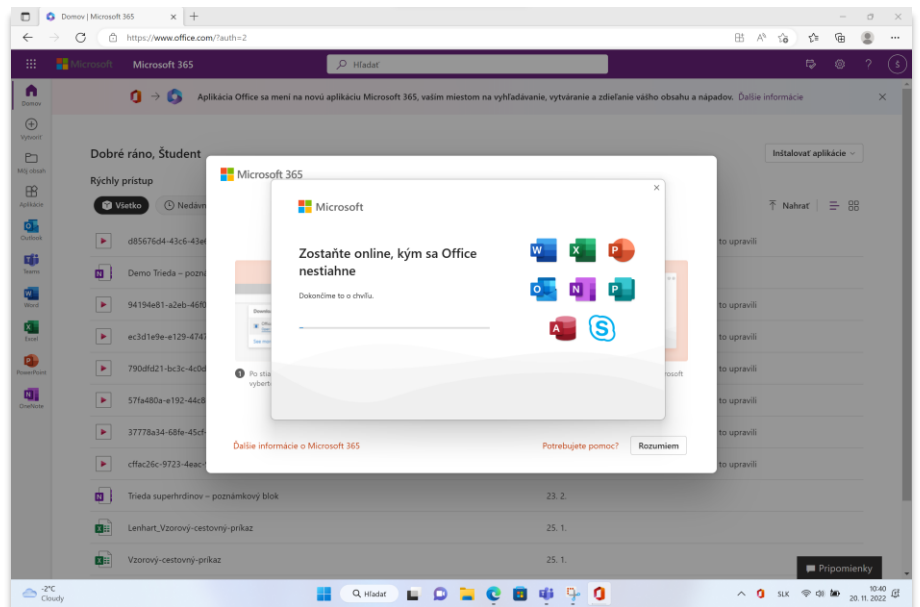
Domov | Microsoft 365

https://www.office.com/?auth=2

Microsoft 365

Hľadať

Aplikácia Office sa mení na novú aplikáciu Microsoft 365, vašim miestom na vyhľadávanie, vytváranie a zdieľanie vášho obsahu a nápadov. Ďalšie informácie

Domov
Vytvoriť
Môj obsah
Aplikácie
Outlook
Teams
Word
Excel
PowerPoint
OneNote

Dobré ráno, Študent

Inštalovať aplikácie

Rýchly prístup

Všetko
Nedávno

Nahrať

d85676d4-43c6-43e
Demo Trieda – pozná
94194e81-a2eb-46f0
ec3d1e9e-e129-4747
790dfd21-bc3c-4c0d
57fa480a-e192-44c8
37778a34-68fe-45cf-
cffac26c-9723-4eac-
Trieda superhrdinov – poznámkový blok
Lenhart_Vzorový-cestovný-príkaz
Vzorový-cestovný-príkaz

to upravili
to upravili
to upravili
to upravili
to upravili
to upravili

23. 2.
25. 1.
25. 1.

Microsoft 365

Po stia
vyberte

osoft

Ďalšie informácie o Microsoft 365

Potrebujete pomoc?

Rozumiem

Microsoft

Zostaňte online, kým sa Office nestiahne

Dokončíme to o chvíľu.

Pripomienky

-2°C
Cloudy

Hľadať

SLK

10:40
20. 11. 2022